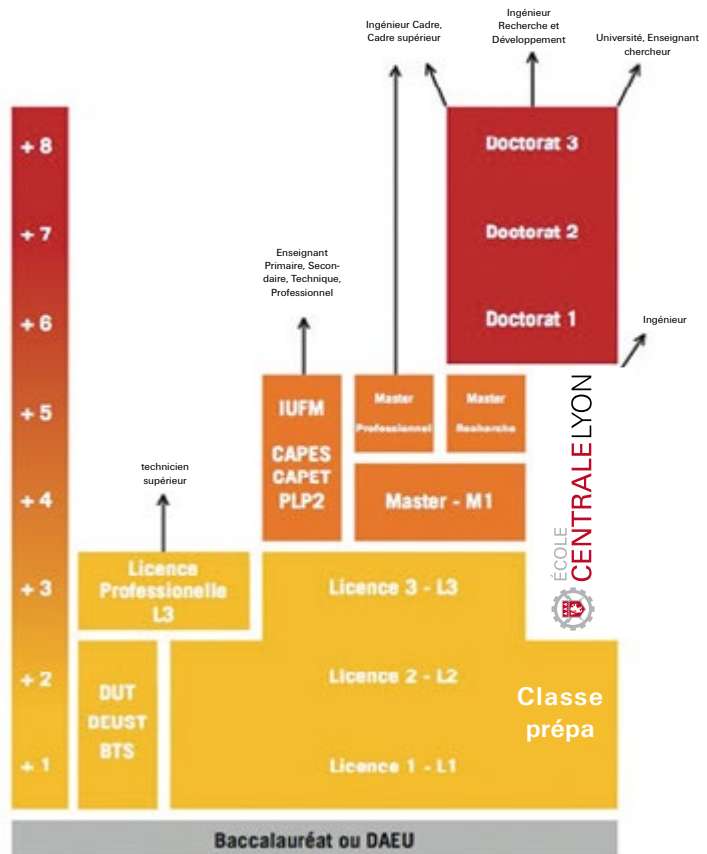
Ingénieur Cadre, Cadre supérieur

Ingénieur Recherche et Développement

Université, Enseignant chercheur

+ 8
+ 7
+ 6
+ 5
+ 4
+ 3
+ 2
+ 1

Doctorat 3
Doctorat 2
Doctorat 1

Ingénieur

Enseignant Primaire, Secondaire, Technique, Professionnel

IUFM
CAPES
CAPET
PLP2

Master Professionnel

Master Recherche

Master - M1

technicien supérieur

Licence Professionnelle L3

Licence 3 - L3

Licence 2 - L2

Licence 1 - L1

DUT
DEUST
BTS

Classe prépa

ÉCOLE CENTRALE LYON

Baccalauréat ou DAEU